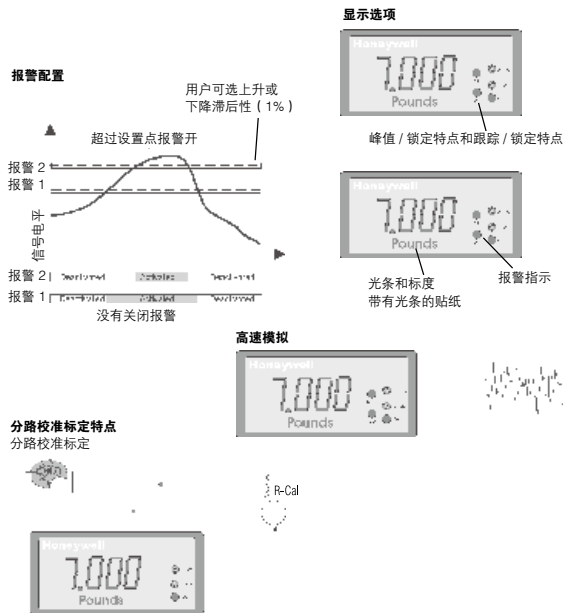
显示选项

报警配置

用户可选上升或下降滞后性（1%）

超过设置点报警开

报警 2

报警 1

信号电平

报警 2 Deactivated Activated Deactivated

报警 1 Deactivated Activated Deactivated

没有关闭报警

Honeywell

7.000

Pounds

峰值 / 锁定特点和跟踪 / 锁定特点

Honeywell

7.000

Pounds

光条和标度
带有光条的贴纸

报警指示

高速模拟

Honeywell

7.000

Pounds

分路校准标定特点
分路校准标定

R-Cal

Honeywell

7.000

Pounds